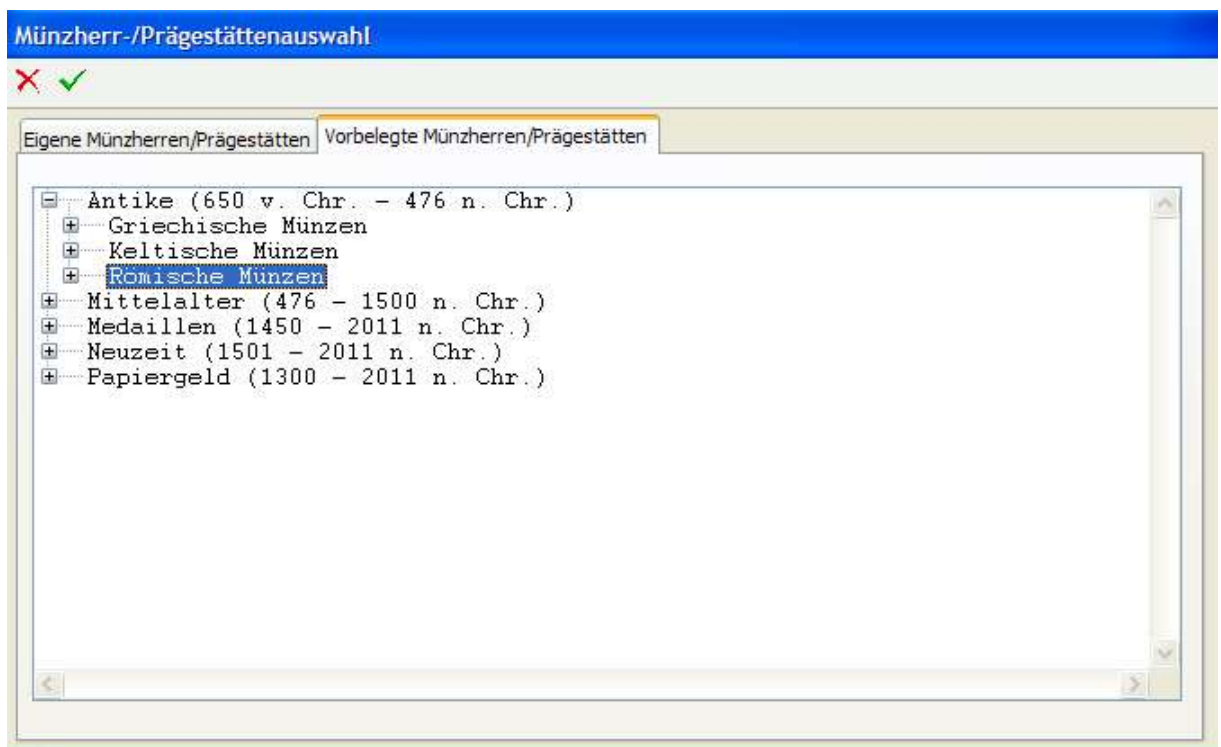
Münzherr-/Prägestättenauswahl

Eigene Münzherren/Prägestätten
Vorbelegte Münzherren/Prägestätten

Antike (650 v. Chr. – 476 n. Chr.)
Griechische Münzen
Keltische Münzen
Römische Münzen
Mittelalter (476 – 1500 n. Chr.)
Medaillen (1450 – 2011 n. Chr.)
Neuzeit (1501 – 2011 n. Chr.)
Papiergeld (1300 – 2011 n. Chr.)